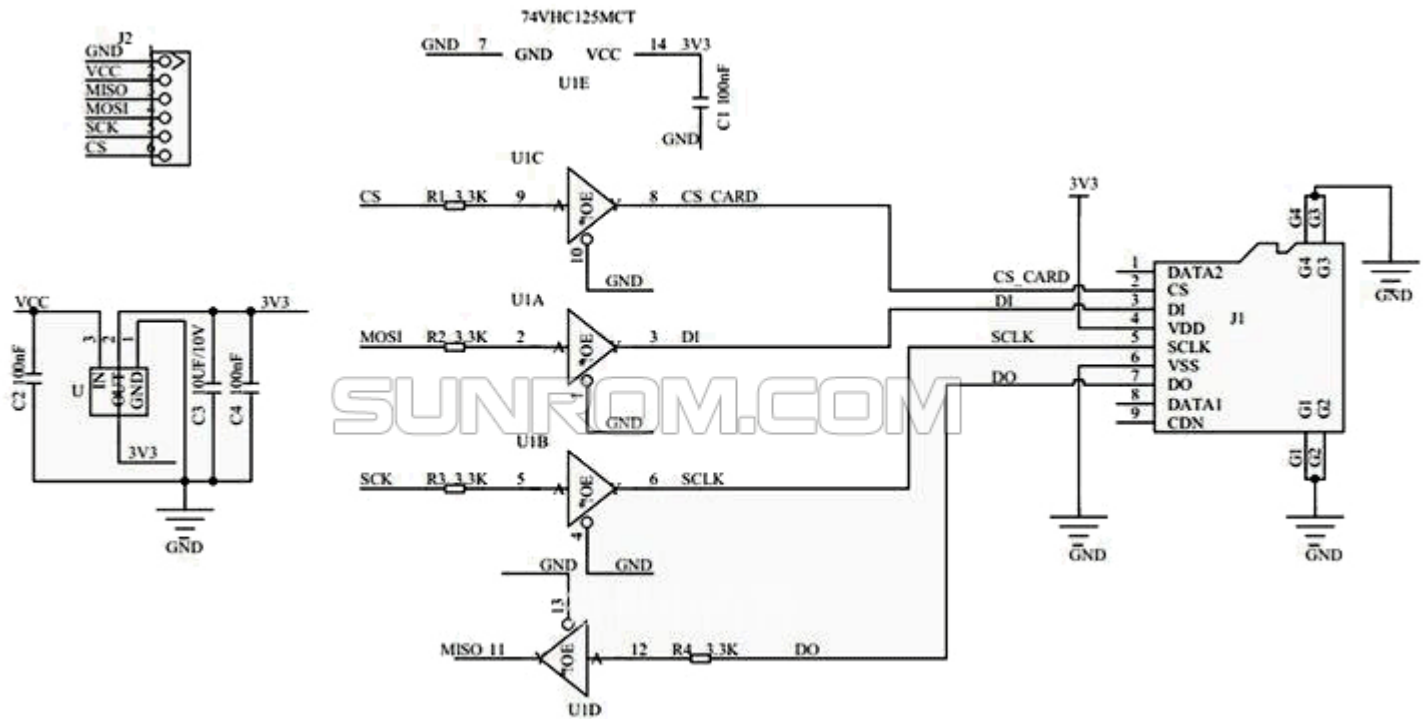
J2
GND 1
VCC 2
MISO 3
MOSI 4
SCK 5
CS 6

74VHC125MCT
GND 7 GND
VCC 14 3V3
U1E
C1 100nF
GND

U1C
CS R1 3.3K 9 *OE 8 CS_CARD
10
GND

U1A
MOSI R2 3.3K 2 *OE 3 DI
1
GND

U1B
SCK R3 3.3K 5 *OE 6 SCLK
4
GND

GND GND
13
MISO 11 *OE 12 R4 3.3K DO
U1D

VCC 3V3
C2 100nF
3 2 1
IN OUT GND
U
C3 10UF/10V
C4 100nF
3V3
GND

3V3
CS_CARD
DI
SCLK
DO
1 DATA2
2 CS
3 DI
4 VDD
5 SCLK
6 VSS
7 DO
8 DATA1
9 CDN
J1
G4 G3
G4 G3
G1 G2
G1 G2
GND
GND
GND

SUNROM.COM